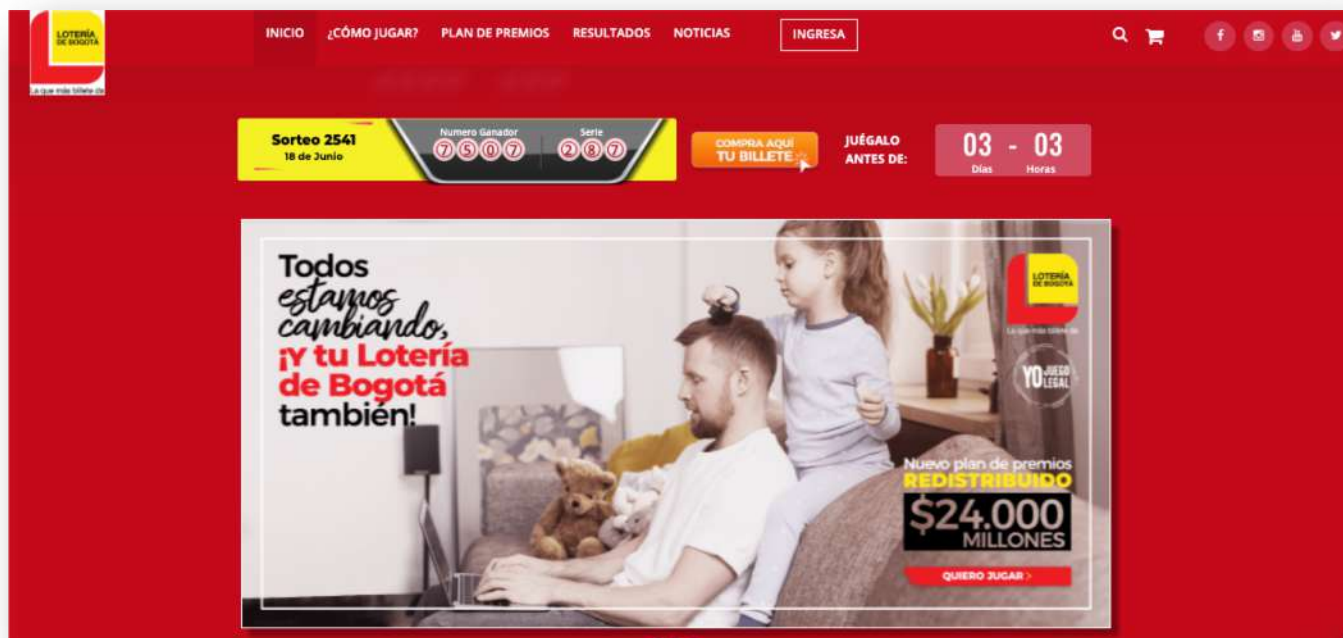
LOTERÍA DE BOGOTÁ
La que más billete da

INICIO ¿CÓMO JUGAR? PLAN DE PREMIOS RESULTADOS NOTICIAS INGRESA

Sorteo 2541
18 de Junio

Numero Ganador
7 5 0 7

Serie
2 8 7

COMPRA AQUÍ TU BILLETE

JUÉGALO ANTES DE:

03 - 03
Días Horas

Todos estamos cambiando, ¡Y tu Lotería de Bogotá también!

LOTERÍA DE BOGOTÁ
La que más billete da

YO JUEGO LEGAL

Nuevo plan de premios
REDISTRIBUIDO
$24.000
MILLONES

QUIERO JUGAR ›